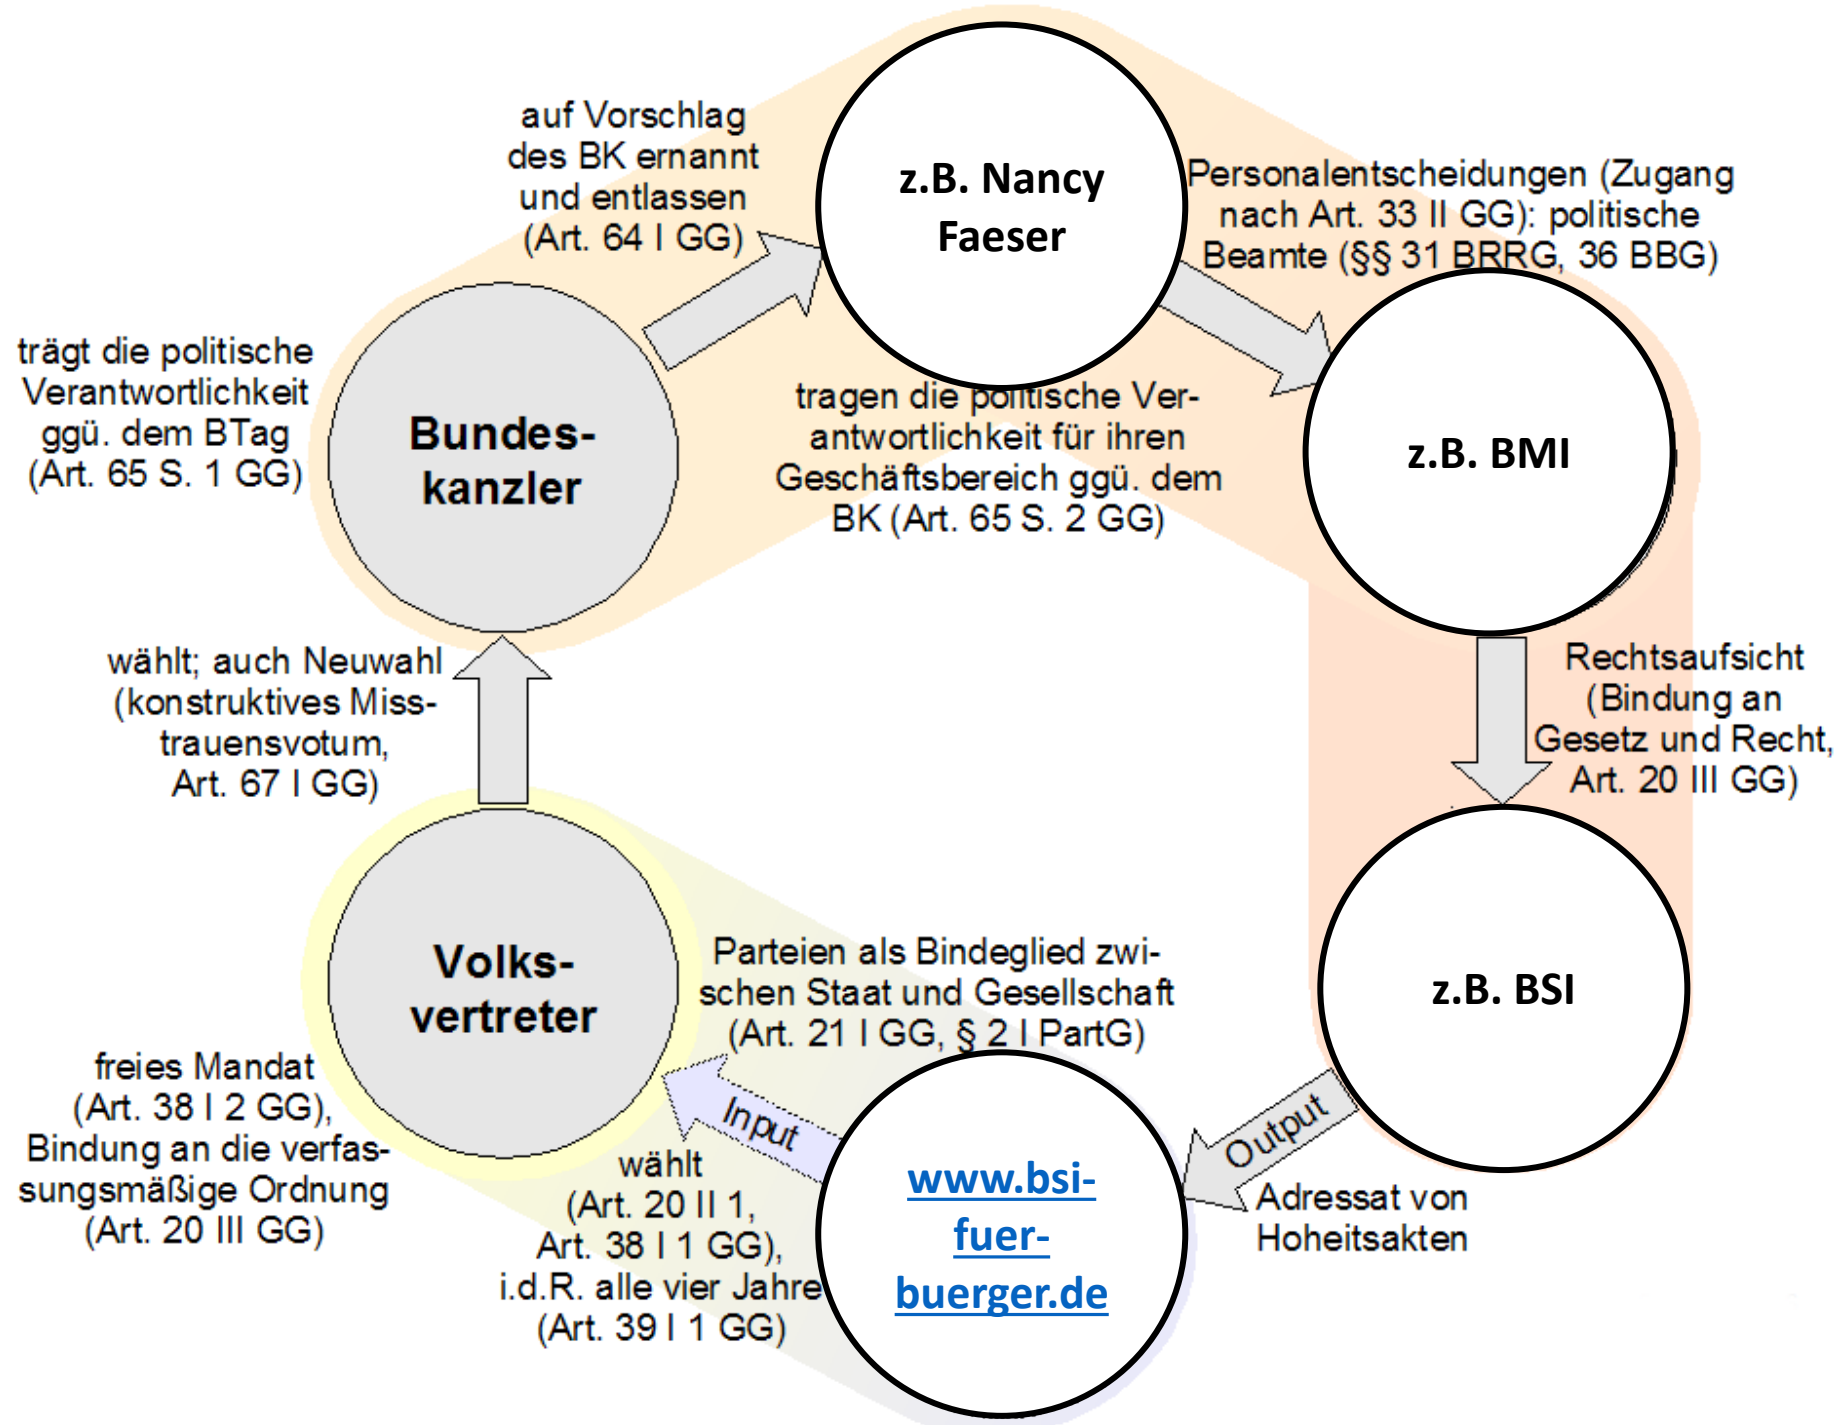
auf Vorschlag des BK ernannt und entlassen (Art. 64 I GG)

z.B. Nancy Faeser

Personalentscheidungen (Zugang nach Art. 33 II GG): politische Beamte (§§ 31 BRRG, 36 BBG)

trägt die politische Verantwortlichkeit ggü. dem BTag (Art. 65 S. 1 GG)

Bundeskanzler

tragen die politische Verantwortlichkeit für ihren Geschäftsbereich ggü. dem BK (Art. 65 S. 2 GG)

z.B. BMI

wählt; auch Neuwahl (konstruktives Misstrauensvotum, Art. 67 I GG)

Rechtsaufsicht (Bindung an Gesetz und Recht, Art. 20 III GG)

Volksvertreter

Parteien als Bindeglied zwischen Staat und Gesellschaft (Art. 21 I GG, § 2 I PartG)

z.B. BSI

freies Mandat (Art. 38 I 2 GG), Bindung an die verfassungsmäßige Ordnung (Art. 20 III GG)

Input

wählt (Art. 20 II 1, Art. 38 I 1 GG), i.d.R. alle vier Jahre (Art. 39 I 1 GG)

www.bsi-fuer-buerger.de

Output

Adressat von Hoheitsakten